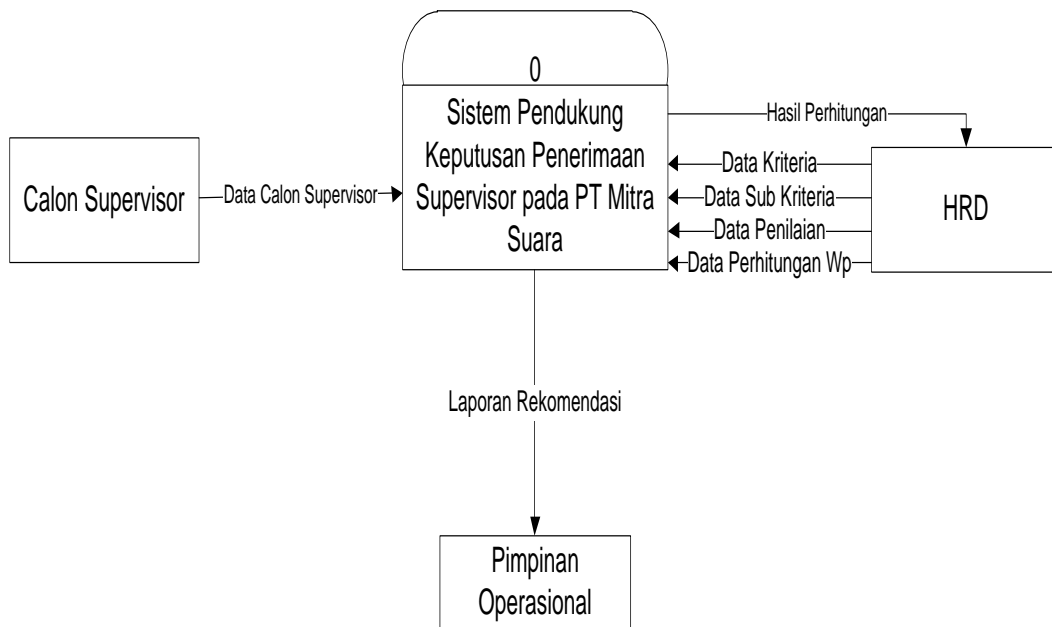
0
Sistem Pendukung Keputusan Penerimaan Supervisor pada PT Mitra Suara

Calon Supervisor

Data Calon Supervisor

Hasil Perhitungan

Data Kriteria

Data Sub Kriteria

Data Penilaian

Data Perhitungan Wp

HRD

Laporan Rekomendasi

Pimpinan Operasional